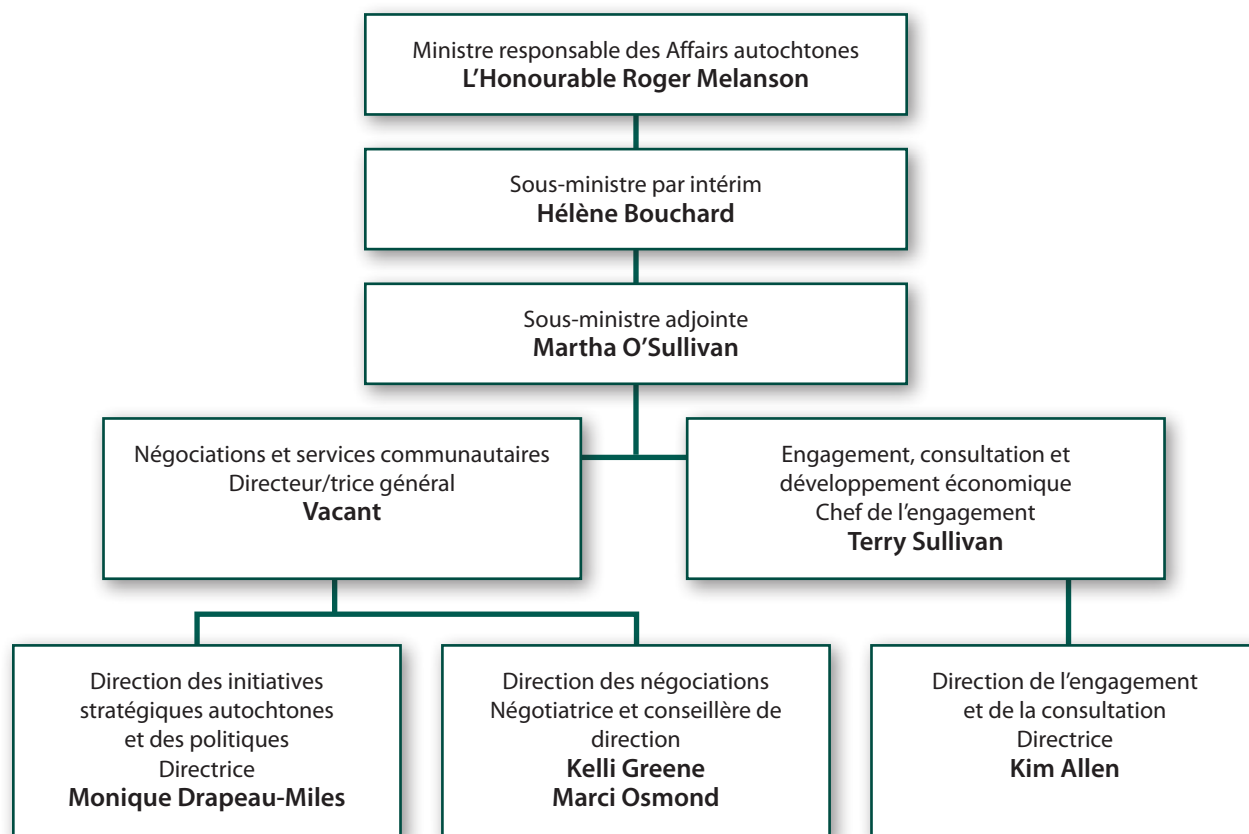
Ministre responsable des Affairs autochtones
**L'Honourable Roger Melanson**

Sous-ministre par intérim
**Hélène Bouchard**

Sous-ministre adjointe
**Martha O'Sullivan**

Négociations et services communautaires
Directeur/trice général
**Vacant**

Engagement, consultation et développement économique
Chef de l'engagement
**Terry Sullivan**

Direction des initiatives stratégiques autochtones et des politiques
Directrice
**Monique Drapeau-Miles**

Direction des négociations
Négotiatrice et conseillère de direction
**Kelli Greene**
**Marci Osmond**

Direction de l'engagement et de la consultation
Directrice
**Kim Allen**